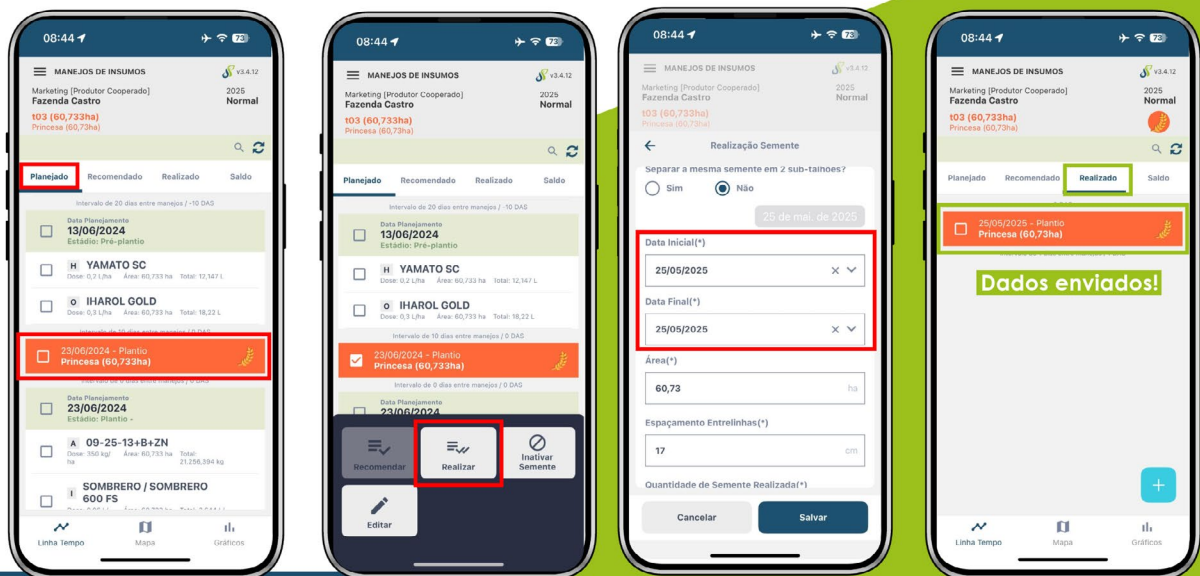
08:44 73
MANEJOS DE INSUMOS v3.4.12
Marketing [Produtor Cooperado] 2025
Fazenda Castro Normal
t03 (60,733ha)
Princesa (60,73ha)
Planejado Recomendado Realizado Saldo
Intervalo de 20 dias entre manejos / -10 DAS
Data Planejamento
13/06/2024
Estádio: Pré-plantio
H YAMATO SC
Dose: 0,2 L/ha Área: 60,733 ha Total: 12,147 L
O IHAROL GOLD
Dose: 0,3 L/ha Área: 60,733 ha Total: 18,22 L
Intervalo de 10 dias entre manejos / 0 DAS
23/06/2024 - Plantio
Princesa (60,733ha)
Intervalo de 0 dias entre manejos / 0 DAS
Data Planejamento
23/06/2024
Estádio: Plantio -
A 09-25-13+B+ZN
Dose: 350 kg/ha Área: 60,733 ha Total: 21.256,394 kg
I SOMBRERO / SOMBRERO 600 FS
Linha Tempo Mapa Gráficos

08:44 73
MANEJOS DE INSUMOS v3.4.12
Marketing [Produtor Cooperado] 2025
Fazenda Castro Normal
t03 (60,733ha)
Princesa (60,73ha)
Planejado Recomendado Realizado Saldo
Intervalo de 20 dias entre manejos / -10 DAS
Data Planejamento
13/06/2024
Estádio: Pré-plantio
H YAMATO SC
Dose: 0,2 L/ha Área: 60,733 ha Total: 12,147 L
O IHAROL GOLD
Dose: 0,3 L/ha Área: 60,733 ha Total: 18,22 L
Intervalo de 10 dias entre manejos / 0 DAS
23/06/2024 - Plantio
Princesa (60,733ha)
Intervalo de 0 dias entre manejos / 0 DAS
Data Planejamento
23/06/2024
Recomendar Realizar Inativar Semente
Editar

08:44 73
MANEJOS DE INSUMOS v3.4.12
Marketing [Produtor Cooperado] 2025
Fazenda Castro Normal
t03 (60,733ha)
Princesa (60,73ha)
Realização Semente
Separar a mesma semente em 2 sub-talhões?
Sim Não
25 de mai. de 2025
Data Inicial(*)
25/05/2025
Data Final(*)
25/05/2025
Área(*)
60,73 ha
Espaçamento Entrelinhas(*)
17 cm
Quantidade de Semente Realizada(*)
Cancelar Salvar

08:44 73
MANEJOS DE INSUMOS v3.4.12
Marketing [Produtor Cooperado] 2025
Fazenda Castro Normal
t03 (60,733ha)
Princesa (60,73ha)
Planejado Recomendado Realizado Saldo
25/05/2025 - Plantio
Princesa (60,73ha)
Dados enviados!
+
Linha Tempo Mapa Gráficos